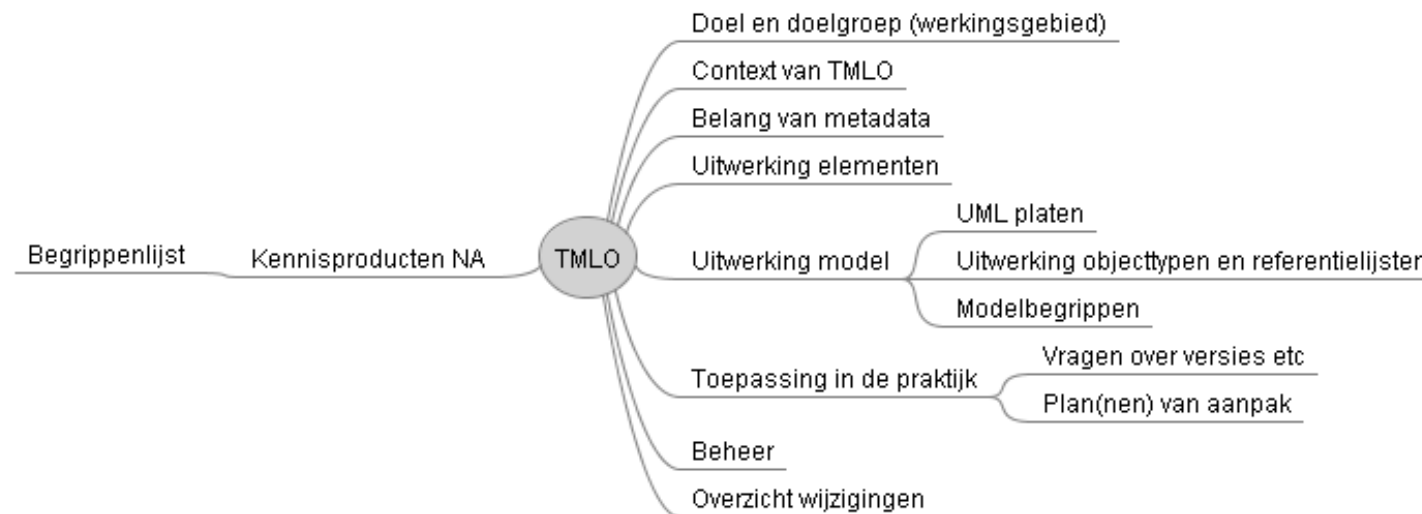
Begrippenlijst

Kennisproducten NA

TMLO

Doel en doelgroep (werkingsgebied)

Context van TMLO

Belang van metadata

Uitwerking elementen

Uitwerking model

UML platen

Uitwerking objecttypen en referentielijsten

Modelbegrippen

Toepassing in de praktijk

Vragen over versies etc

Plan(nen) van aanpak

Beheer

Overzicht wijzigingen